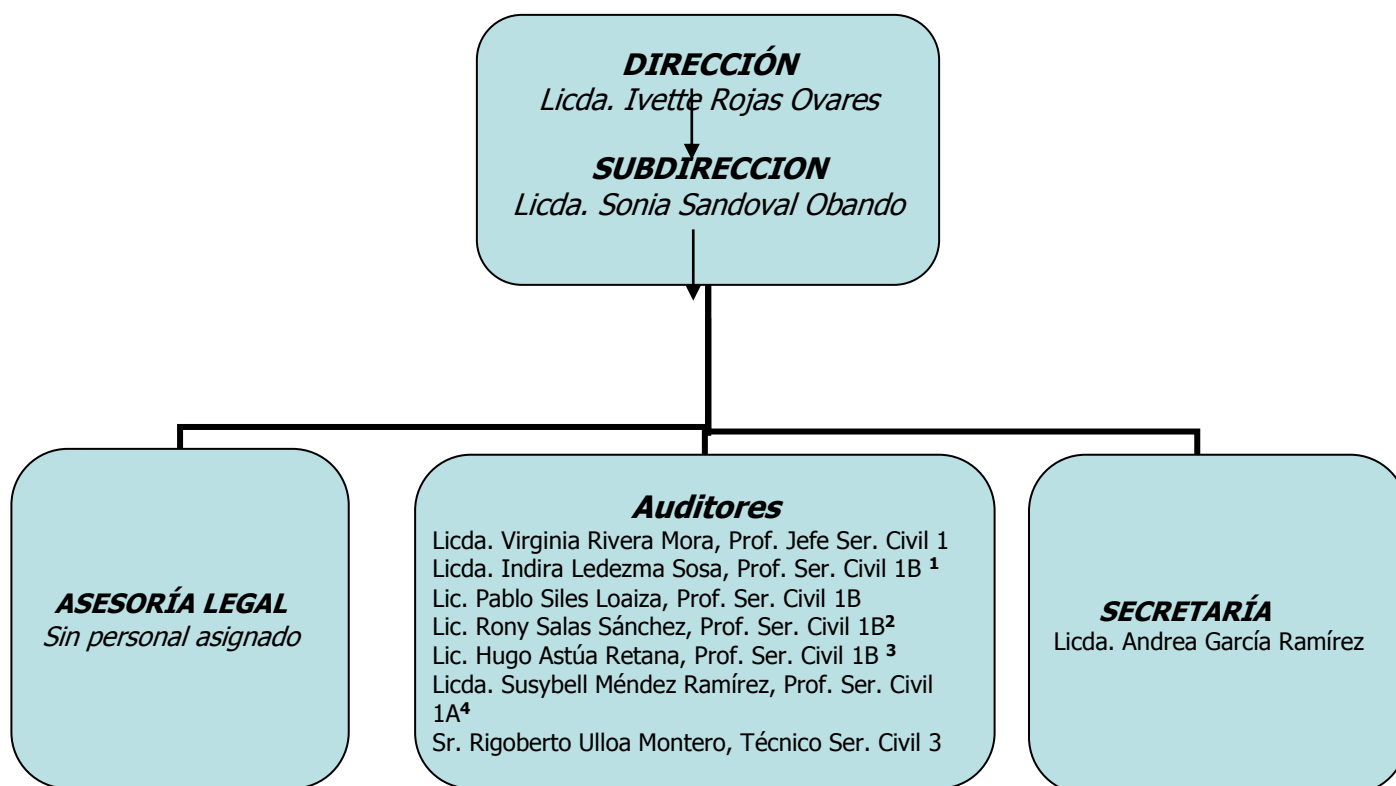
**DIRECCIÓN**
Licda. Ivette Rojas Ovares

**SUBDIRECCION**
Licda. Sonia Sandoval Obando

**ASESORÍA LEGAL**
Sin personal asignado

**Auditores**
Licda. Virginia Rivera Mora, Prof. Jefe Ser. Civil 1
Licda. Indira Ledezma Sosa, Prof. Ser. Civil 1B $^{1}$
Lic. Pablo Siles Loaiza, Prof. Ser. Civil 1B
Lic. Rony Salas Sánchez, Prof. Ser. Civil 1B$^{2}$
Lic. Hugo Astúa Retana, Prof. Ser. Civil 1B $^{3}$
Licda. Susybell Méndez Ramírez, Prof. Ser. Civil 1A$^{4}$
Sr. Rigoberto Ulloa Montero, Técnico Ser. Civil 3

**SECRETARÍA**
Licda. Andrea García Ramírez